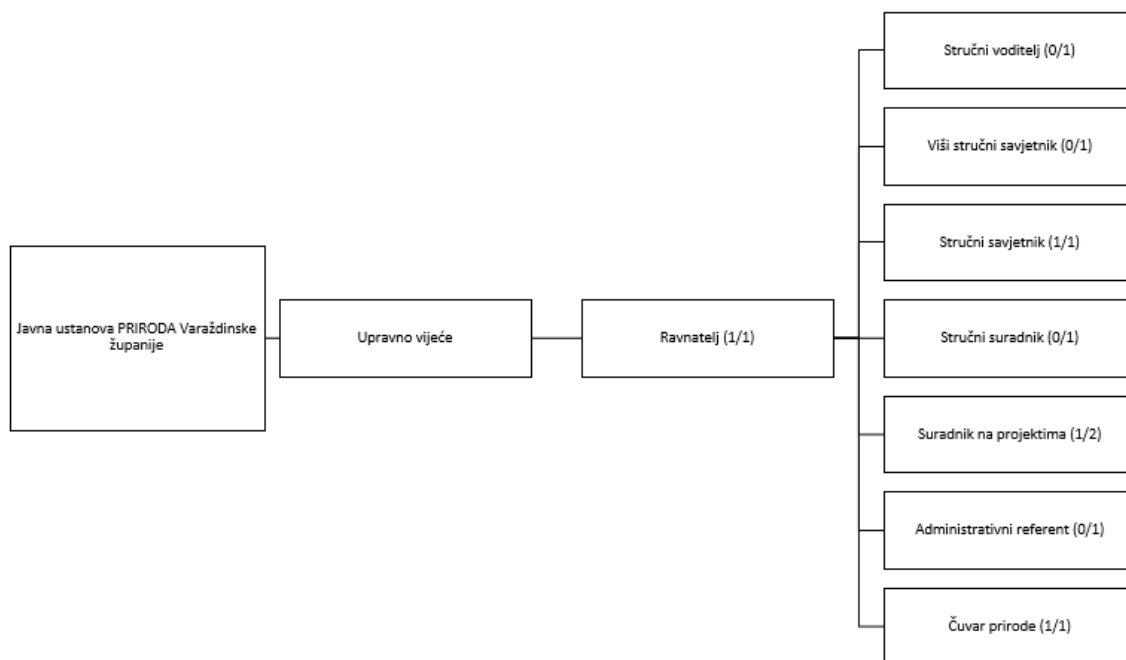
Javna ustanova PRIRODA Varaždinske županije

Upravno vijeće

Ravnatelj (1/1)

Stručni voditelj (0/1)

Viši stručni savjetnik (0/1)

Stručni savjetnik (1/1)

Stručni suradnik (0/1)

Suradnik na projektima (1/2)

Administrativni referent (0/1)

Čuvar prirode (1/1)